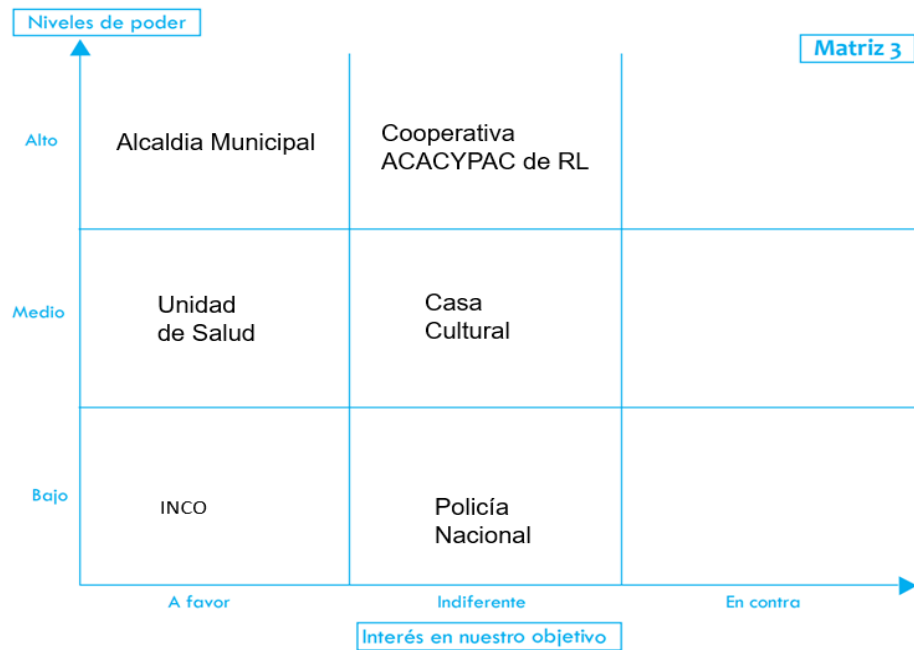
Niveles de poder

Matriz 3

| | A favor | Indiferente | En contra |
|---|---|---|---|
| Alto | Alcaldia Municipal | Cooperativa ACACYPAC de RL | |
| Medio | Unidad de Salud | Casa Cultural | |
| Bajo | INCO | Policía Nacional | |

Interés en nuestro objetivo